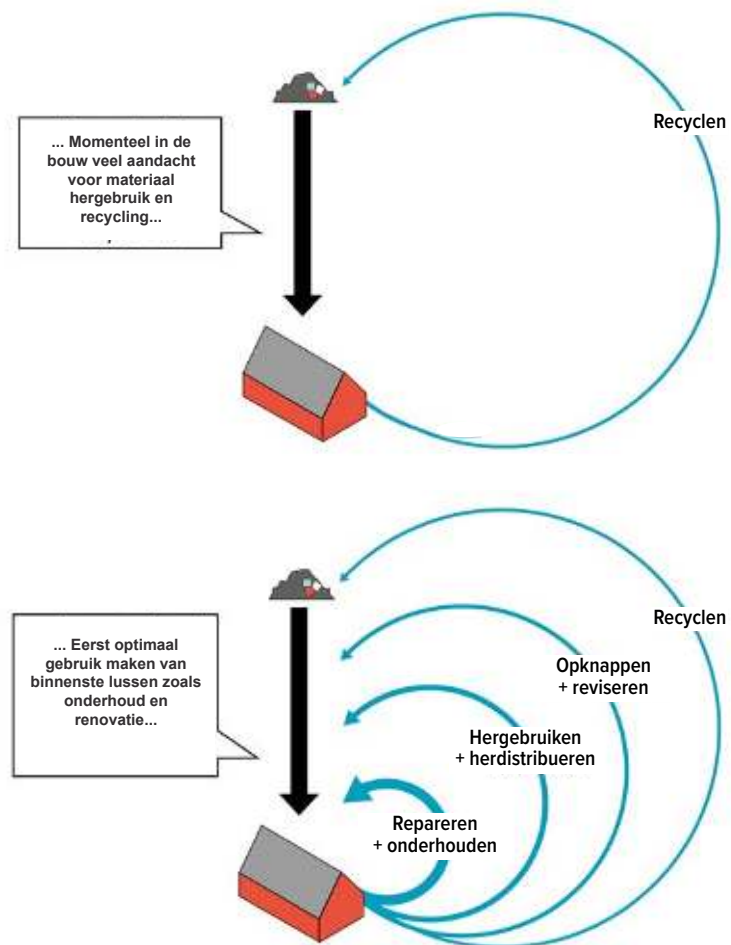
... Momenteel in de bouw veel aandacht voor materiaal hergebruik en recycling...

Recyclen

... Eerst optimaal gebruik maken van binnenste lussen zoals onderhoud en renovatie...

Recyclen

Opknappen + reviseren

Hergebruiken + herdistribueren

Repareren + onderhouden